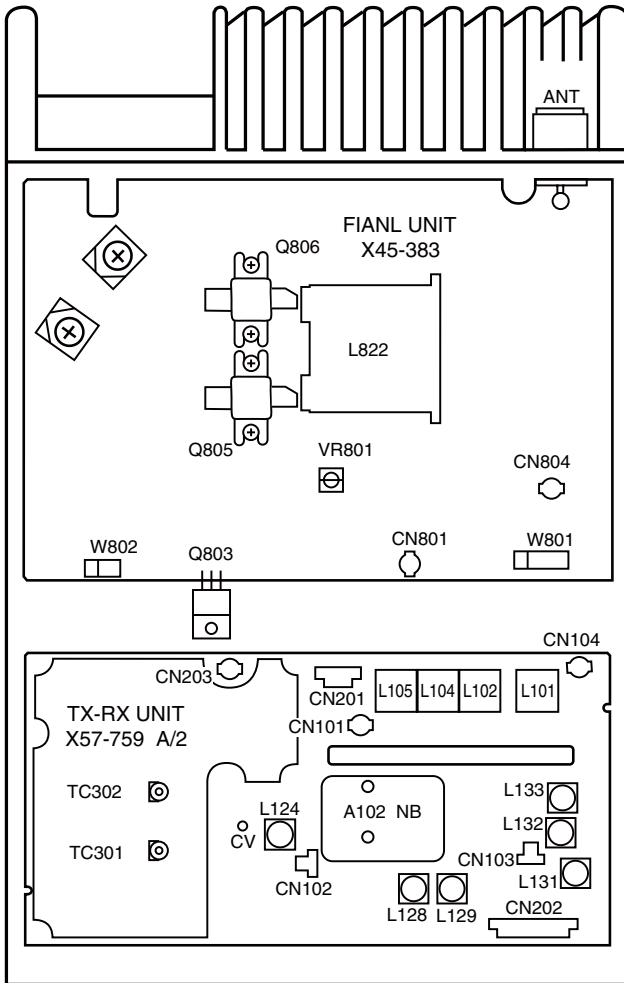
ANT

FIANL UNIT
X45-383

Q806

L822

Q805

VR801

CN804

W802

Q803

CN801

W801

CN104

CN203

CN201

L105 L104 L102

L101

TX-RX UNIT
X57-759 A/2

CN101

TC302

A102 NB

L133

L124

L132

CV

TC301

CN103

CN102

L131

L128 L129

CN202